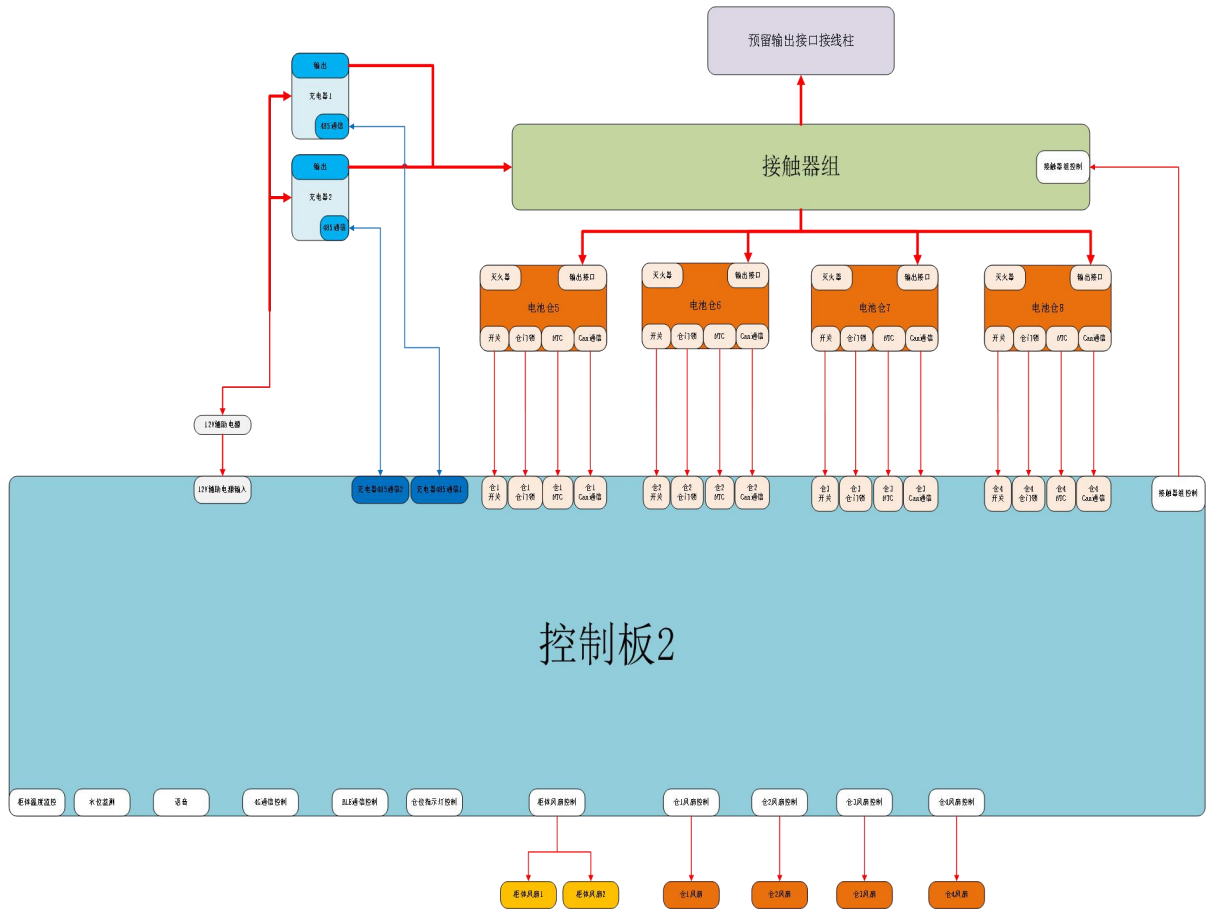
预留输出接口接线柱

输出
充电器1
485通信

输出
充电器2
485通信

接触器组
接触器组控制

灭火器
输出接口
电池仓5
开关
仓门锁
NTC
Can通信

灭火器
输出接口
电池仓6
开关
仓门锁
NTC
Can通信

灭火器
输出接口
电池仓7
开关
仓门锁
NTC
Can通信

灭火器
输出接口
电池仓8
开关
仓门锁
NTC
Can通信

12V辅助电源

12V辅助电源输入
充电器485通信2
充电器485通信1
仓1 开关
仓1 仓门锁
仓1 NTC
仓1 Can通信
仓2 开关
仓2 仓门锁
仓2 NTC
仓2 Can通信
仓3 开关
仓3 仓门锁
仓3 NTC
仓3 Can通信
仓4 开关
仓4 仓门锁
仓4 NTC
仓4 Can通信
接触器组控制

控制板2

柜体温度监控
水位监测
语音
4G通信控制
BLE通信控制
仓位指示灯控制
柜体风扇控制
仓1风扇控制
仓2风扇控制
仓3风扇控制
仓4风扇控制

柜体风扇1
柜体风扇2
仓1风扇
仓2风扇
仓3风扇
仓4风扇